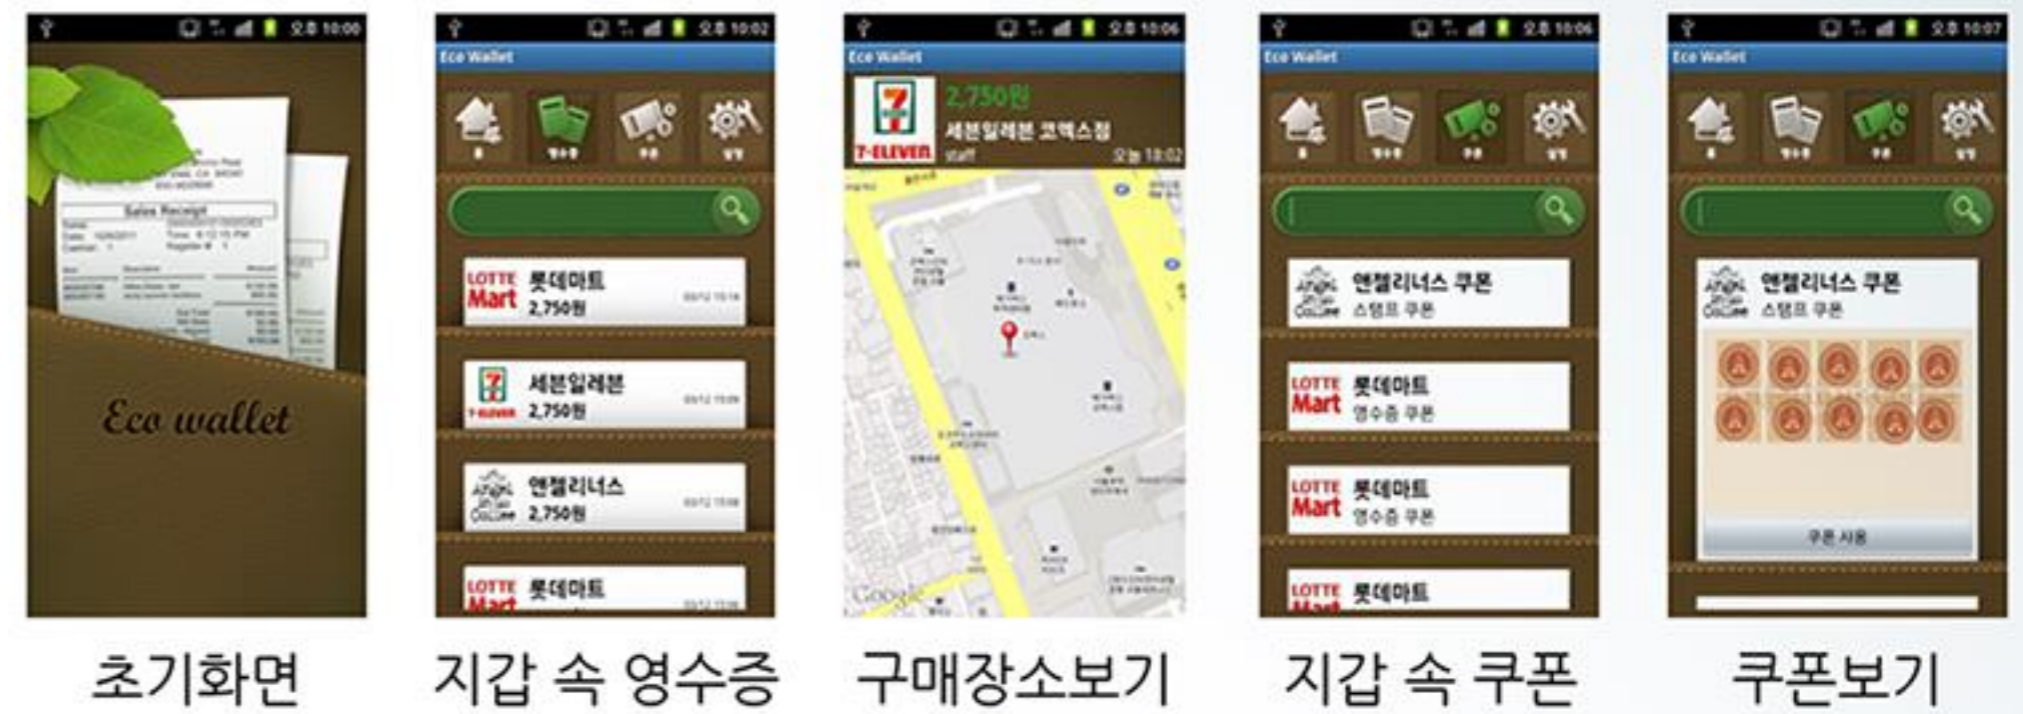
오후 10:00

Sales Receipt

Eco wallet

초기화면

오후 10:02

Eco Wallet

LOTTE Mart 롯데마트 2,750원

7-ELEVEN 세븐일레븐 2,750원

앤젤리너스 2,750원

LOTTE Mart 롯데마트

지갑 속 영수증

오후 10:06

Eco Wallet

7-ELEVEN 2,750원 세븐일레븐 코엑스점 staff 오늘 10:02

Google

구매장소보기

오후 10:06

Eco Wallet

앤젤리너스 쿠폰 스탬프 쿠폰

LOTTE Mart 롯데마트 영수증 쿠폰

LOTTE Mart 롯데마트 영수증 쿠폰

LOTTE Mart 롯데마트

지갑 속 쿠폰

오후 10:07

Eco Wallet

앤젤리너스 쿠폰 스탬프 쿠폰

쿠폰 사용

쿠폰보기